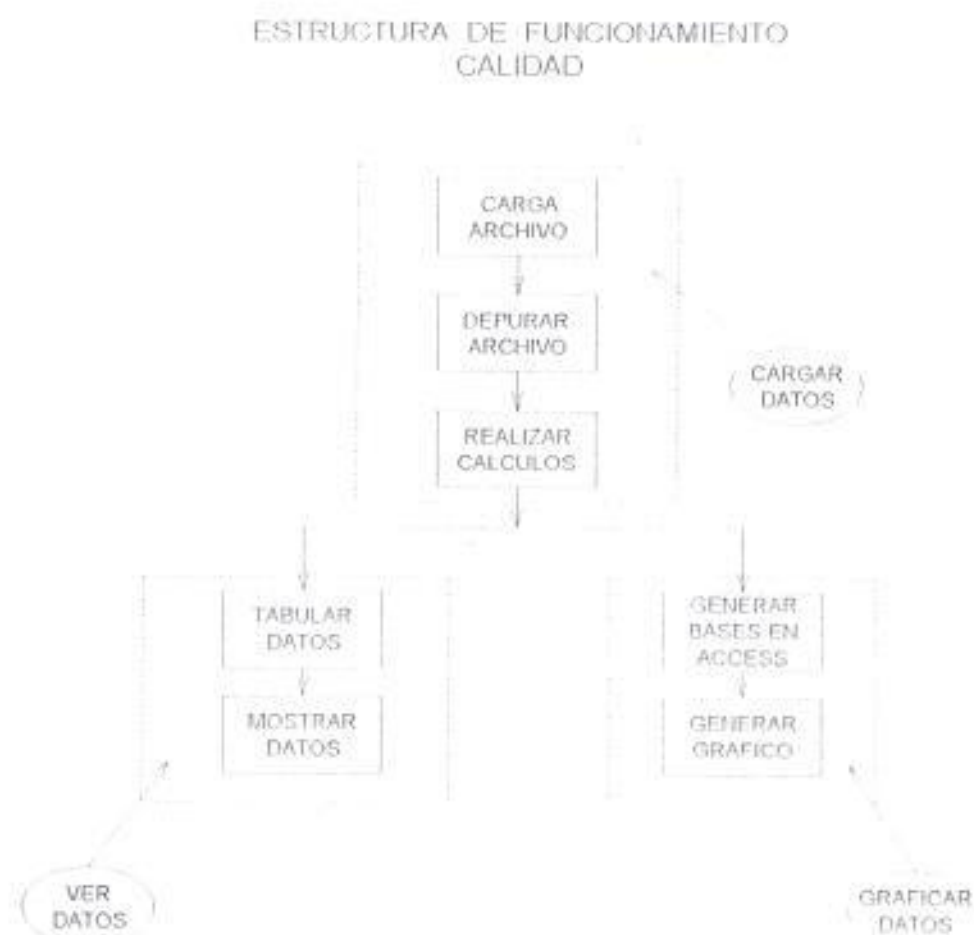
ESTRUCTURA DE FUNCIONAMIENTO
CALIDAD

CARGA ARCHIVO

DEPURAR ARCHIVO

REALIZAR CALCULOS

CARGAR DATOS

TABULAR DATOS

MOSTRAR DATOS

GENERAR BASES EN ACCESS

GENERAR GRAFICO

VER DATOS

GRAFICAR DATOS